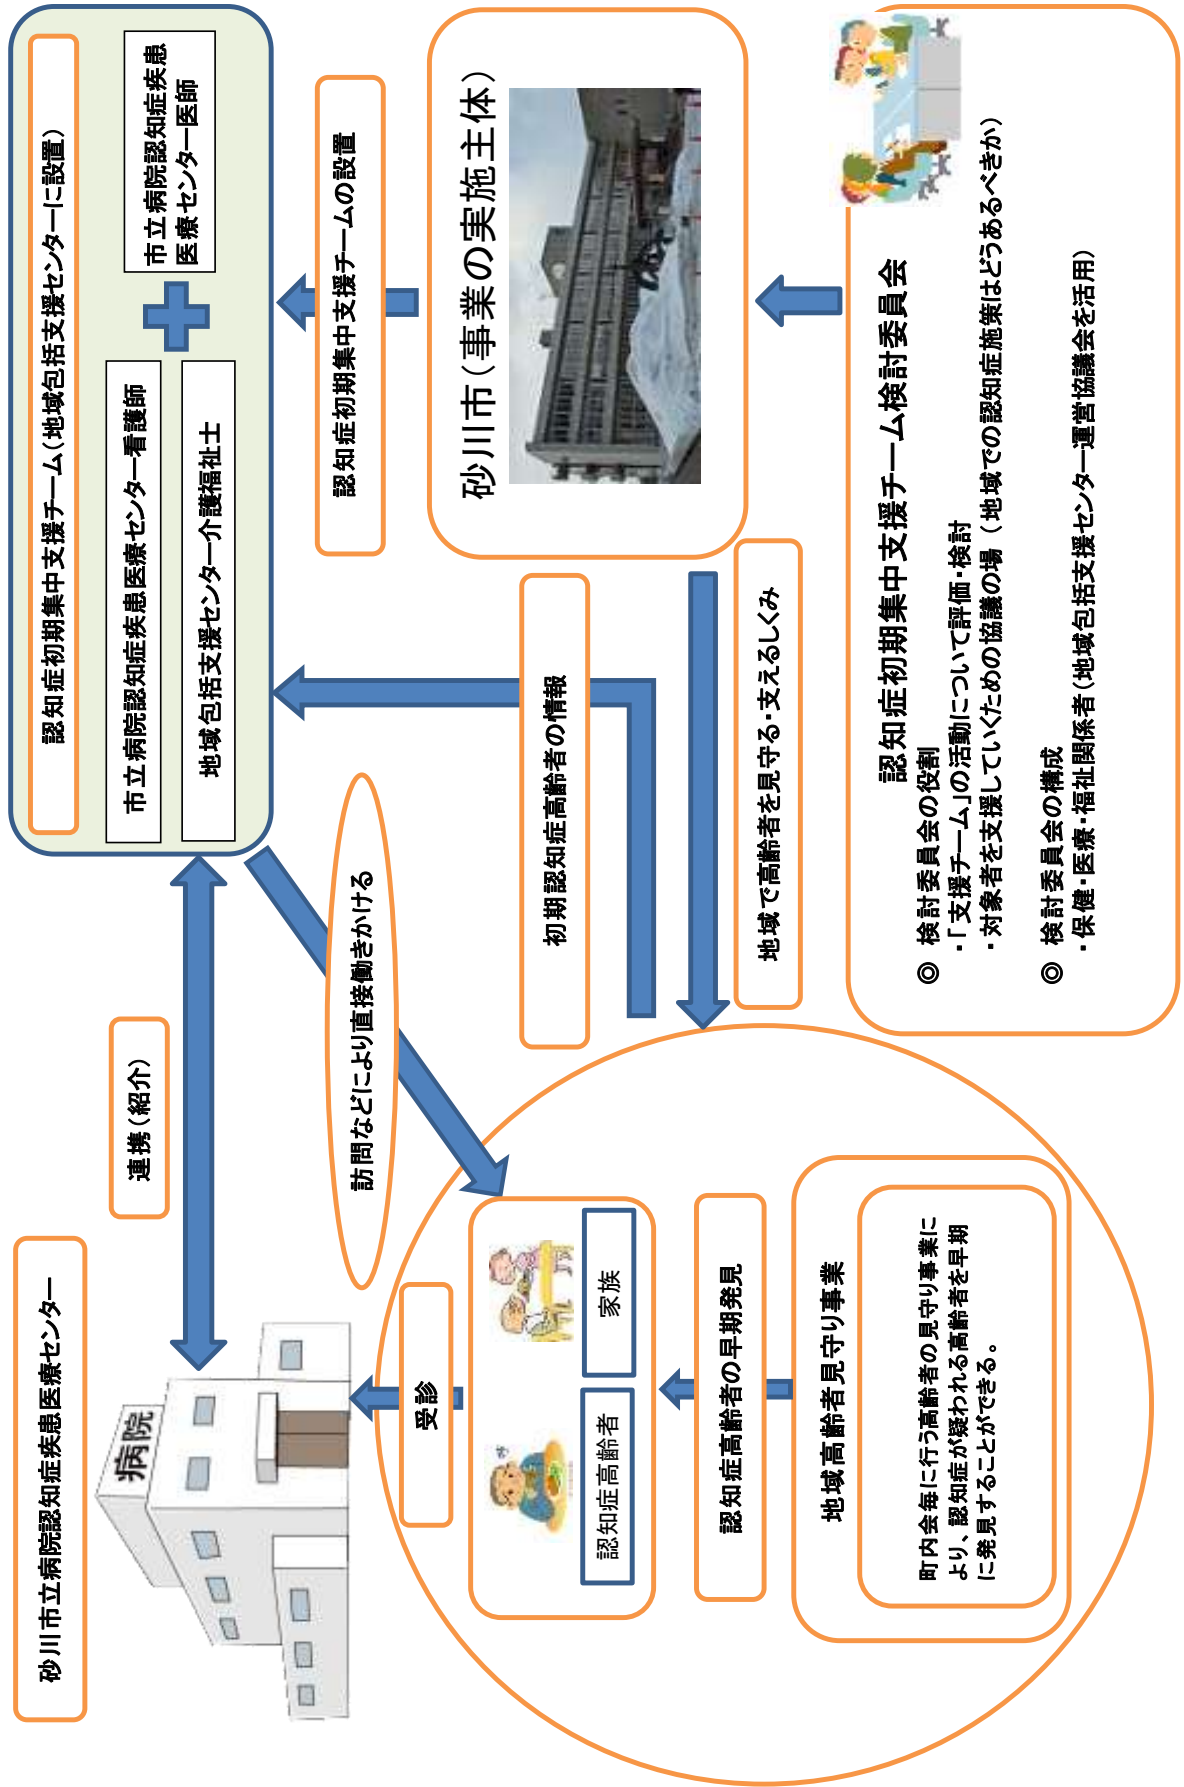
認知症初期集中支援チーム(地域包括支援センターに設置)

市立病院認知症疾患医療センター医師

市立病院認知症疾患医療センター看護師

地域包括支援センター介護福祉士

認知症初期集中支援チームの設置

砂川市(事業の実施主体)

認知症初期集中支援チーム検討委員会

◎ 検討委員会の役割
・「支援チーム」の活動について評価・検討
・対象者を支援していくための協議の場 (地域での認知症施策はどうあるべきか)

◎ 検討委員会の構成
・保健・医療・福祉関係者(地域包括支援センター運営協議会を活用)

初期認知症高齢者の情報

地域で高齢者を見守る・支えるしくみ

訪問などにより直接働きかける

連携(紹介)

砂川市立病院認知症疾患医療センター

病院

受診

認知症高齢者

家族

認知症高齢者の早期発見

地域高齢者見守り事業

町内会毎に行う高齢者の見守り事業により、認知症が疑われる高齢者を早期に発見することができる。